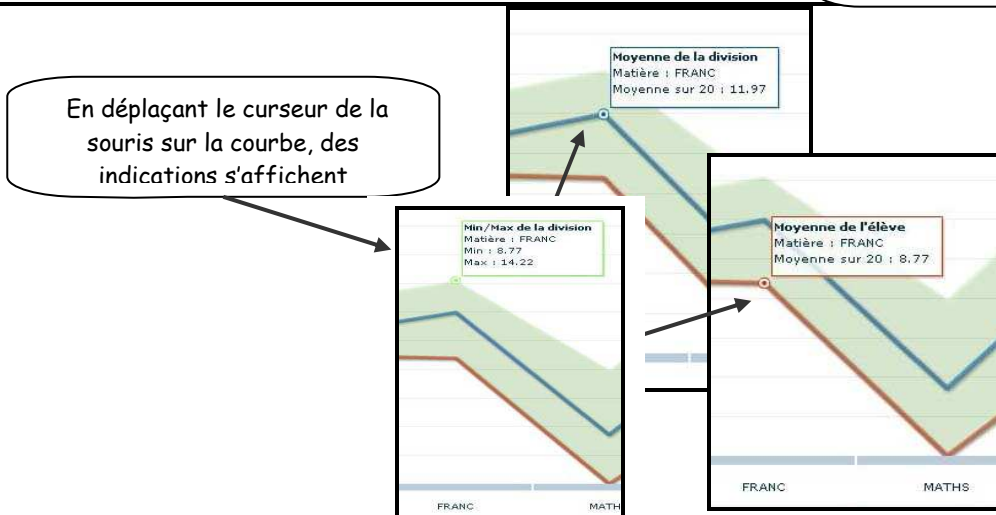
En déplaçant le curseur de la souris sur la courbe, des indications s'affichent

Moyenne de la division
Matière : FRANC
Moyenne sur 20 : 11.97

Min/Max de la division
Matière : FRANC
Min : 8.77
Max : 14.22

FRANC
MATH

Moyenne de l'élève
Matière : FRANC
Moyenne sur 20 : 8.77

FRANC
MATHS